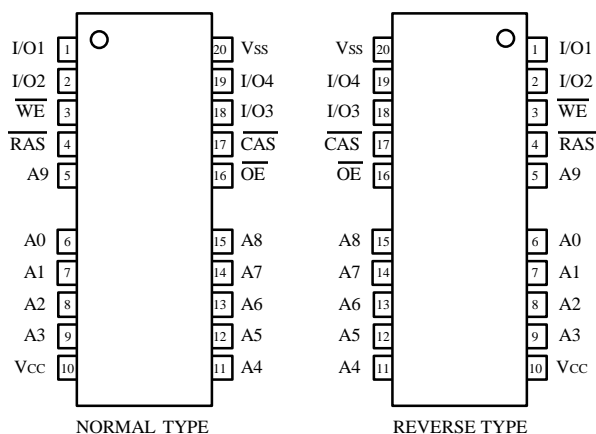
I/O1 1
I/O2 2
$\overline{WE}$ 3
$\overline{RAS}$ 4
A9 5
A0 6
A1 7
A2 8
A3 9
Vcc 10

20 Vss
19 I/O4
18 I/O3
17 $\overline{CAS}$
16 $\overline{OE}$
15 A8
14 A7
13 A6
12 A5
11 A4

NORMAL TYPE

Vss 20
I/O4 19
I/O3 18
$\overline{CAS}$ 17
$\overline{OE}$ 16
A8 15
A7 14
A6 13
A5 12
A4 11

1 I/O1
2 I/O2
3 $\overline{WE}$
4 $\overline{RAS}$
5 A9
6 A0
7 A1
8 A2
9 A3
10 Vcc

REVERSE TYPE